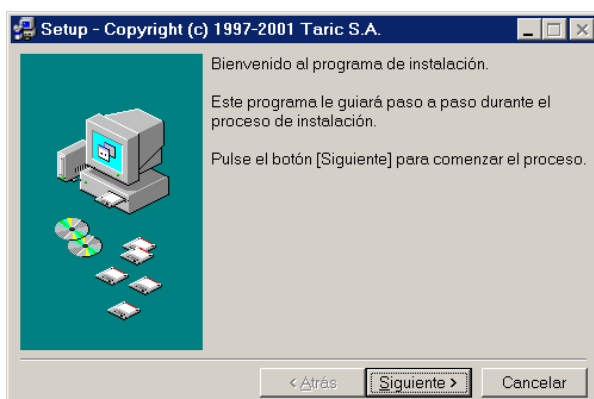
Setup - Copyright (c) 1997-2001 Taric S.A.

Bienvenido al programa de instalación.

Este programa le guiará paso a paso durante el proceso de instalación.

Pulse el botón [Siguiente] para comenzar el proceso.

< Atrás

Siguiente >

Cancelar